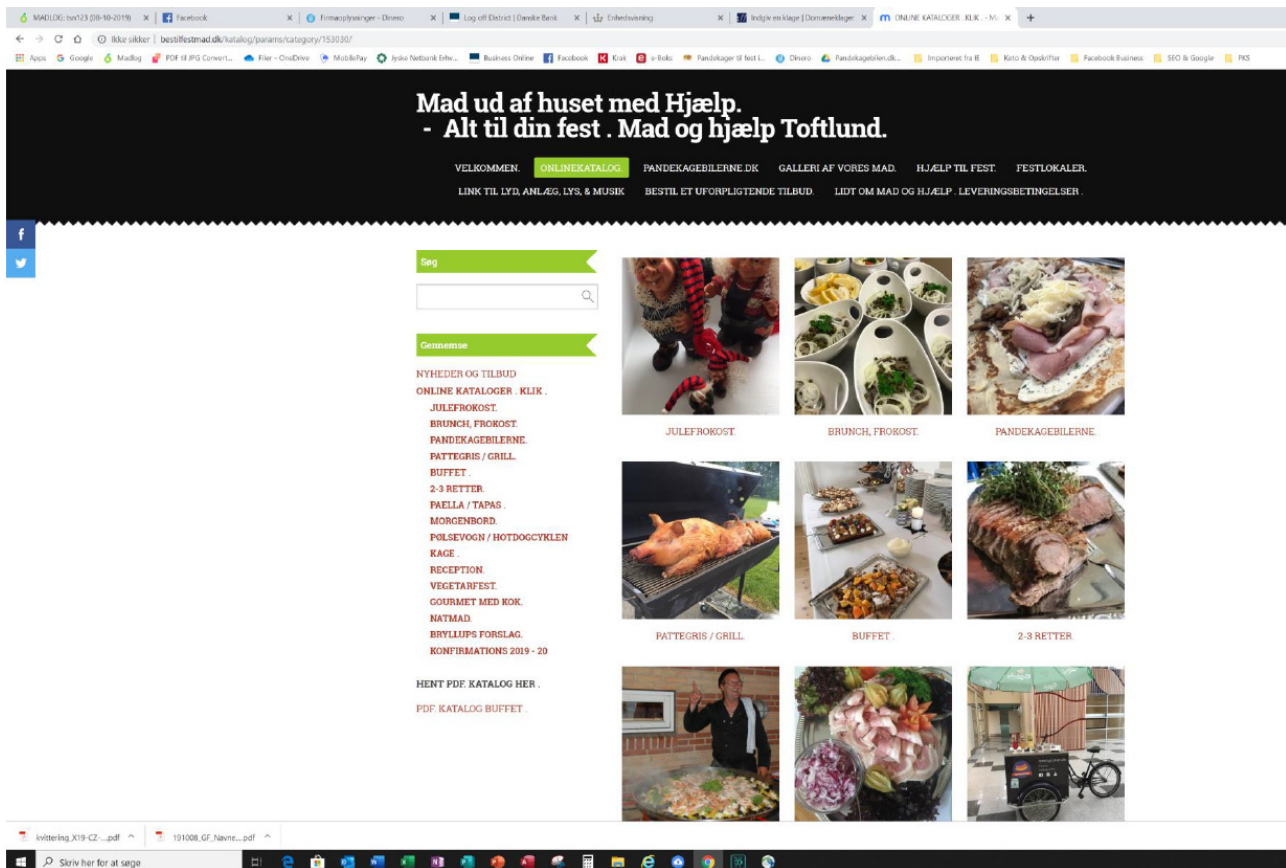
MADLOG: tvs123 (08-10-2019) × | Facebook × | Firmaoplysninger - Dinero × | Log off District | Danske Bank × | Enhedsvisning × | Indgiv en klage | Domeneklager × | ONLINE KATALOGER . KLIK . - M × | +

Ikke sikker | bestilfestmad.dk/katalog/params/category/153030/

Apps Google Madlog PDF til JPG Convert... Filer - OneDrive MobilePay Jyske Netbank Erhv... Business Online Facebook Krak e-Boks Pandekager til fest i... Dinero Pandekagebilen.dk... Importeret fra IE Kato & Opskrifter Facebook Business SEO & Google PKS

Mad ud af huset med Hjælp.
- Alt til din fest . Mad og hjælp Toftlund.

VELKOMMEN. ONLINEKATALOG. PANDEKAGEBILERNE.DK GALLERI AF VORES MAD. HJÆLP TIL FEST. FESTLOKALER. LINK TIL LYD, ANLÆG, LYS, & MUSIK BESTIL ET UFORPLIGTENDE TILBUD. LIDT OM MAD OG HJÆLP . LEVERINGSBETINGELSER .

Søg

Gennemse

NYHEDER OG TILBUD
ONLINE KATALOGER . KLIK .
JULEFROKOST.
BRUNCH, FROKOST.
PANDEKAGEBILERNE.
PATTEGRIS / GRILL.
BUFFET .
2-3 RETTER.
PAELLA / TAPAS .
MORGENBORD.
PØLSEVOGN / HOTDOGCYKLEN
KAGE .
RECEPTION.
VEGETARFEST.
GOURMET MED KOK.
NATMAD.
BRYLLUPS FORSLAG.
KONFIRMATIONS 2019 - 20

HENT PDF. KATALOG HER .

PDF. KATALOG BUFFET .

JULEFROKOST. BRUNCH, FROKOST. PANDEKAGEBILERNE.

PATTEGRIS / GRILL. BUFFET . 2-3 RETTER.

kvittering_X19-CZ-....pdf ^ 191008_GF_Navne....pdf ^

Skriv her for at søge